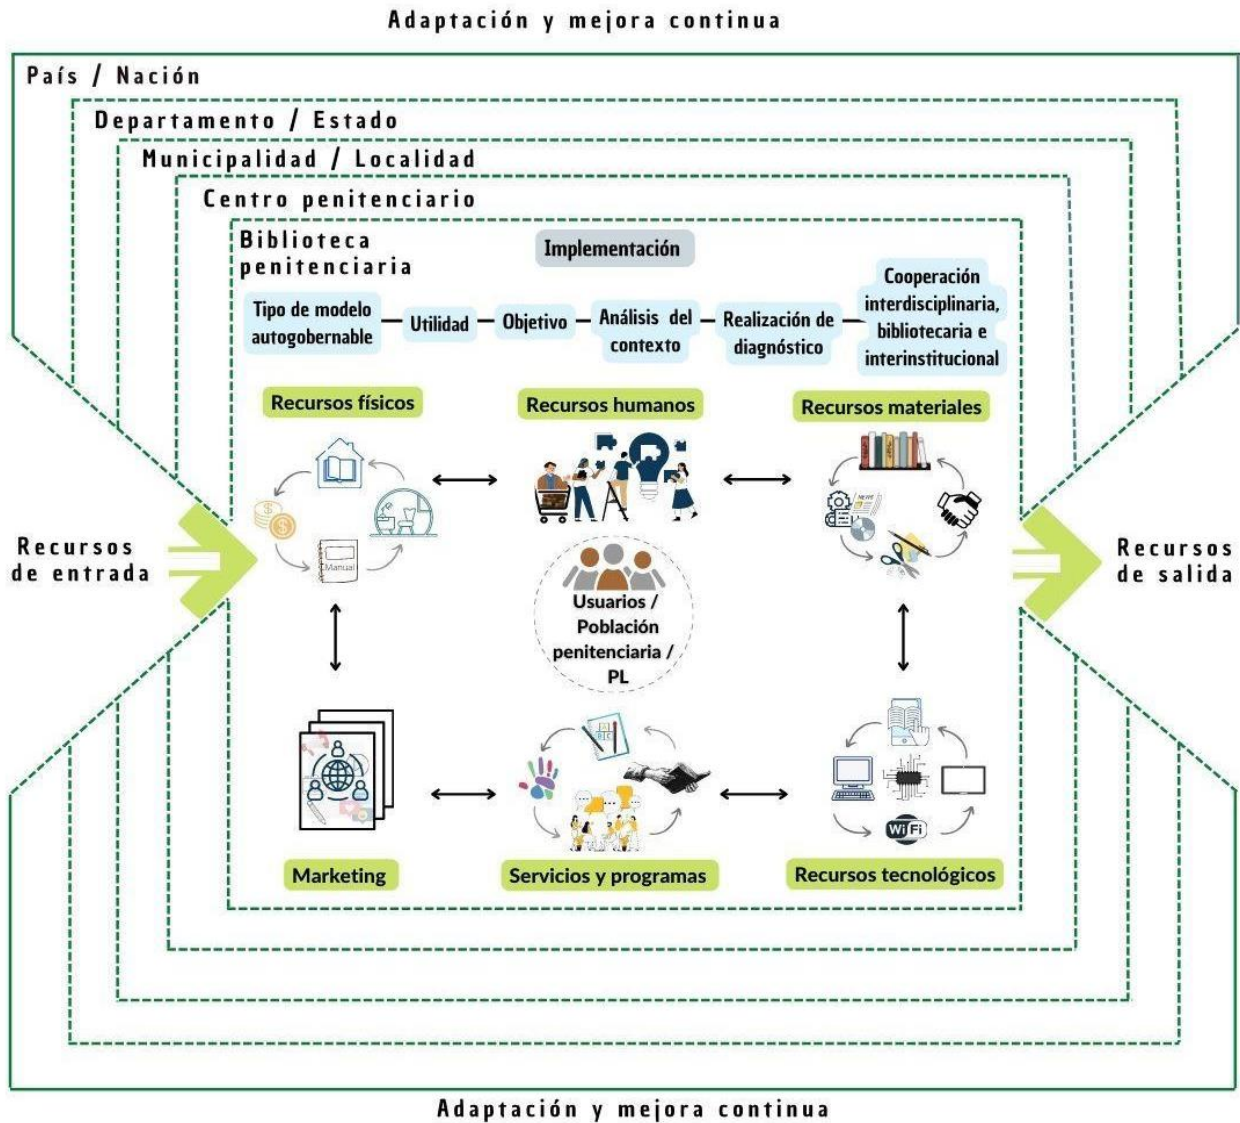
Adaptación y mejora continua

País / Nación

Departamento / Estado

Municipalidad / Localidad

Centro penitenciario

Biblioteca penitenciaria

Implementación

Tipo de modelo autogobernable — Utilidad — Objetivo — Análisis del contexto — Realización de diagnóstico — Cooperación interdisciplinaria, bibliotecaria e interinstitucional

Recursos físicos

Recursos humanos

Recursos materiales

Manual

Recursos de entrada

Usuarios / Población penitenciaria / PL

Recursos de salida

Marketing

Servicios y programas

Recursos tecnológicos

WiFi

Adaptación y mejora continua